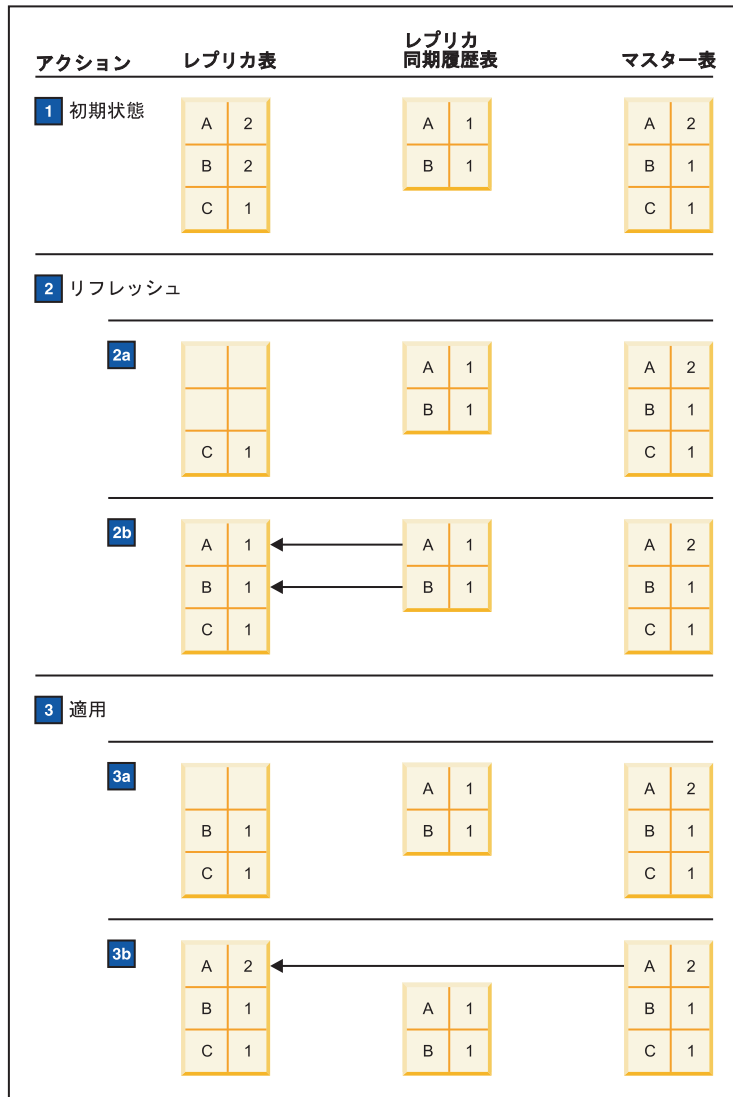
アクション　レプリカ表　レプリカ同期履歴表　マスター表

1 初期状態

| A | 2 |
|---|---|
| B | 2 |
| C | 1 |

| A | 1 |
|---|---|
| B | 1 |

| A | 2 |
|---|---|
| B | 1 |
| C | 1 |

2 リフレッシュ

2a

| | |
|---|---|
| | |
| C | 1 |

| A | 1 |
|---|---|
| B | 1 |

| A | 2 |
|---|---|
| B | 1 |
| C | 1 |

2b

| A | 1 |
|---|---|
| B | 1 |
| C | 1 |

| A | 1 |
|---|---|
| B | 1 |

| A | 2 |
|---|---|
| B | 1 |
| C | 1 |

3 適用

3a

| | |
|---|---|
| B | 1 |
| C | 1 |

| A | 1 |
|---|---|
| B | 1 |

| A | 2 |
|---|---|
| B | 1 |
| C | 1 |

3b

| A | 2 |
|---|---|
| B | 1 |
| C | 1 |

| A | 1 |
|---|---|
| B | 1 |

| A | 2 |
|---|---|
| B | 1 |
| C | 1 |